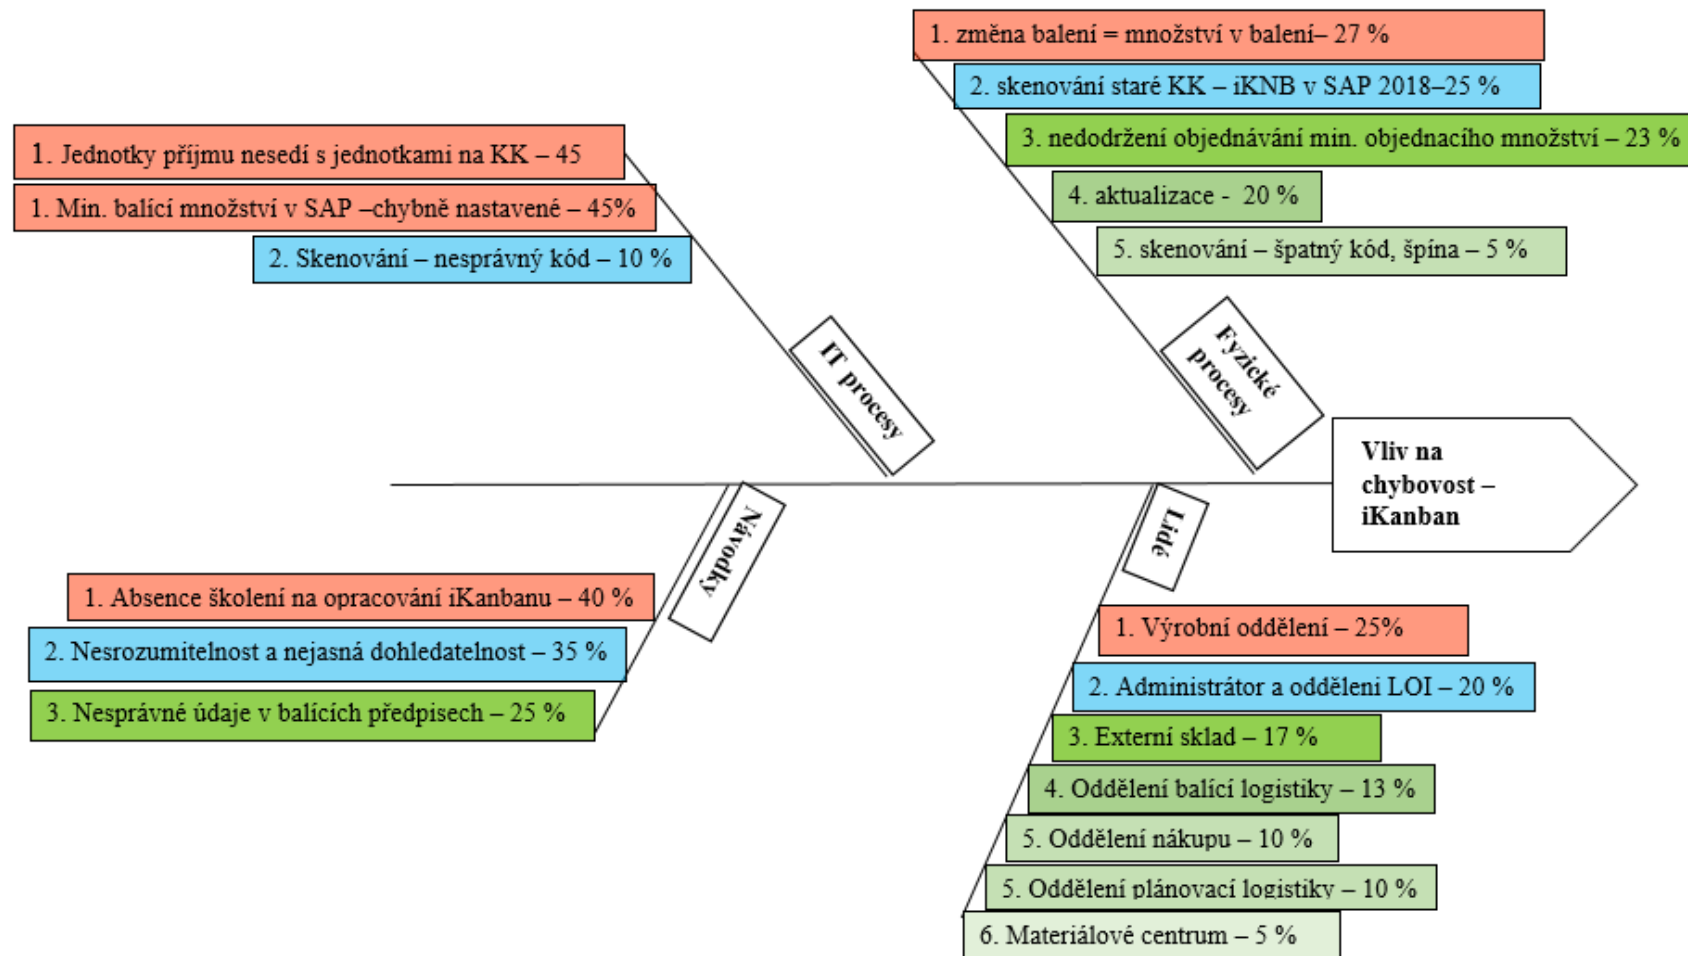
1. Jednotky příjmu nesedí s jednotkami na KK – 45

1. Min. balící množství v SAP –chybně nastavené – 45%

2. Skenování – nesprávný kód – 10 %

IT procesy

1. změna balení = množství v balení– 27 %

2. skenování staré KK – iKNB v SAP 2018–25 %

3. nedodržení objednávání min. objednacího množství – 23 %

4. aktualizace - 20 %

5. skenování – špatný kód, špína – 5 %

Fyzické procesy

Vliv na chybovost – iKanban

Návodky

1. Absence školení na opracování iKanbanu – 40 %

2. Nesrozumitelnost a nejasná dohledatelnost – 35 %

3. Nesprávné údaje v balících předpisech – 25 %

Lidé

1. Výrobní oddělení – 25%

2. Administrátor a odděleni LOI – 20 %

3. Externí sklad – 17 %

4. Oddělení balící logistiky – 13 %

5. Oddělení nákupu – 10 %

5. Oddělení plánovací logistiky – 10 %

6. Materiálové centrum – 5 %